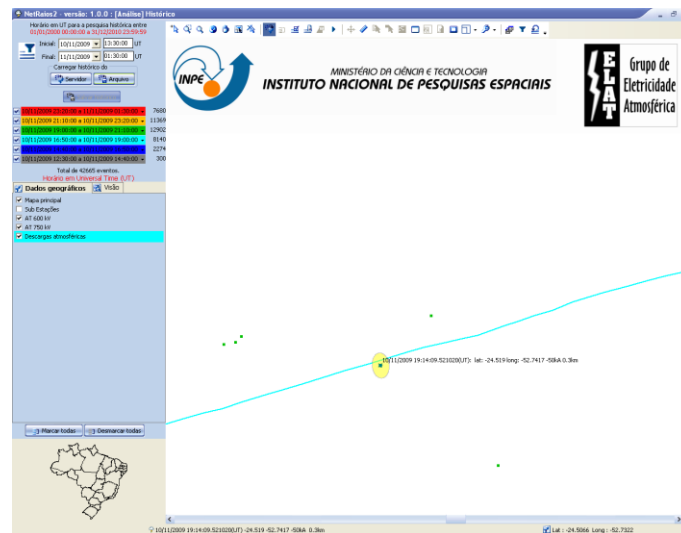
NetRaios2 - versão: 1.0.0 : [Análise] Histórico

Horário em UT para a pesquisa histórica entre
01/01/2000 00:00:00 a 31/12/2010 23:59:59

Inicial: 10/11/2009 13:30:00 UT
Final: 11/11/2009 01:30:00 UT

Carregar histórico do
Servidor Arquivo

10/11/2009 23:20:00 a 11/11/2009 01:00:00 7680
10/11/2009 21:10:00 a 10/11/2009 23:20:00 11369
10/11/2009 19:00:00 a 10/11/2009 21:10:00 12902
10/11/2009 16:50:00 a 10/11/2009 19:00:00 8140
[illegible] 2274
10/11/2009 12:30:00 a 10/11/2009 14:40:00 300

Total de 42665 eventos.
Horário em Universal Time (UT)

Dados geográficos Visão

Mapa principal
Sub Estações
AT 600 kV
AT 750 kV
Descargas atmosféricas

Marcar todas Desmarcar todas

INPE
MINISTÉRIO DA CIÊNCIA E TECNOLOGIA
INSTITUTO NACIONAL DE PESQUISAS ESPACIAIS

ELAT
Grupo de Eletricidade Atmosférica

10/11/2009 19:14:09.521020(UT): lat: -24.519 long: -52.7417 -50kA 0.3km

10/11/2009 19:14:09.521020(UT) -24.519 -52.7417 -50kA 0.3km

Lat : -24.5066 Long : -52.7322